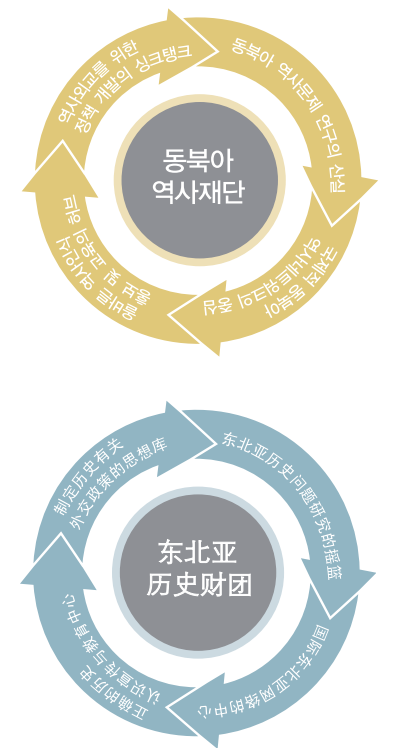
역사외교를 위한 정책 개발의 싱크탱크

동북아 역사문제 연구의 산실

국제적 동북아 역사네트워크 구축

올바른 역사인식 확산

동북아 역사재단

制定历史有关外交政策的思想库

东北亚历史问题研究的摇篮

国际东北亚网络的中心

正确的历史意识普及中心

东北亚 历史财团